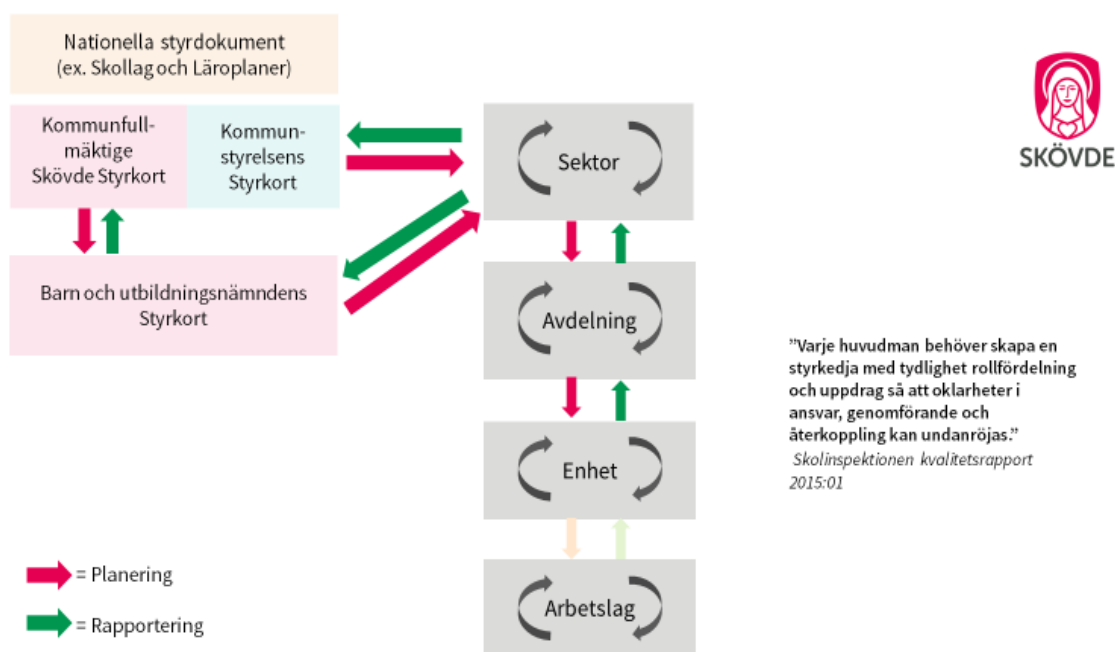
Nationella styrdokument
(ex. Skollag och Läroplaner)

Kommunfullmäktige
Skövde Styrkort

Kommunstyrelsens
Styrkort

Barn och utbildningsnämndens
Styrkort

Sektor

Avdelning

Enhet

Arbetslag

= Planering

= Rapportering

SKÖVDE

”Varje huvudman behöver skapa en styrkedja med tydlighet rollfördelning och uppdrag så att oklarheter i ansvar, genomförande och återkoppling kan undanröjas.”
Skolinspektionen kvalitetsrapport 2015:01